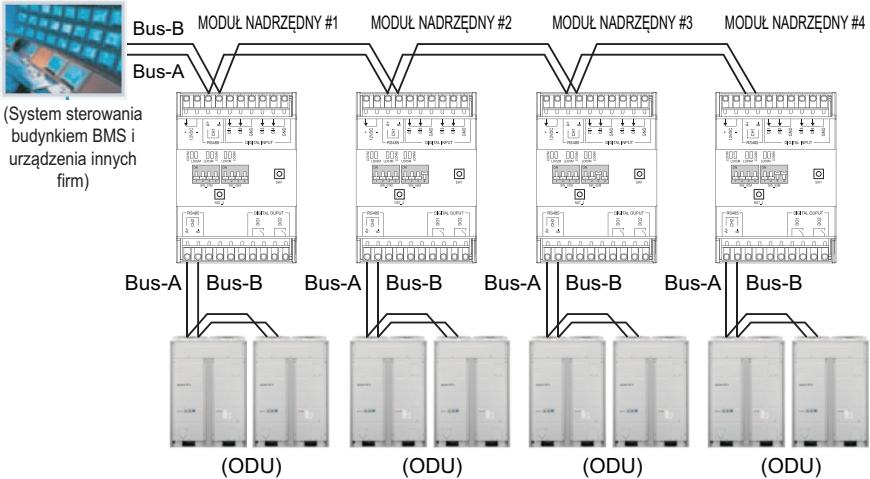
Bus-B
Bus-A
(System sterowania budynkiem BMS i urządzenia innych firm)

MODUŁ NADRZĘDNY #1
MODUŁ NADRZĘDNY #2
MODUŁ NADRZĘDNY #3
MODUŁ NADRZĘDNY #4

DIGITAL INPUT
RS485
DIGITAL OUTPUT

DIGITAL INPUT
RS485
DIGITAL OUTPUT

DIGITAL INPUT
RS485
DIGITAL OUTPUT

DIGITAL INPUT
RS485
DIGITAL OUTPUT

Bus-A
Bus-B
Bus-A
Bus-B
Bus-A
Bus-B
Bus-A
Bus-B

(ODU)
(ODU)
(ODU)
(ODU)